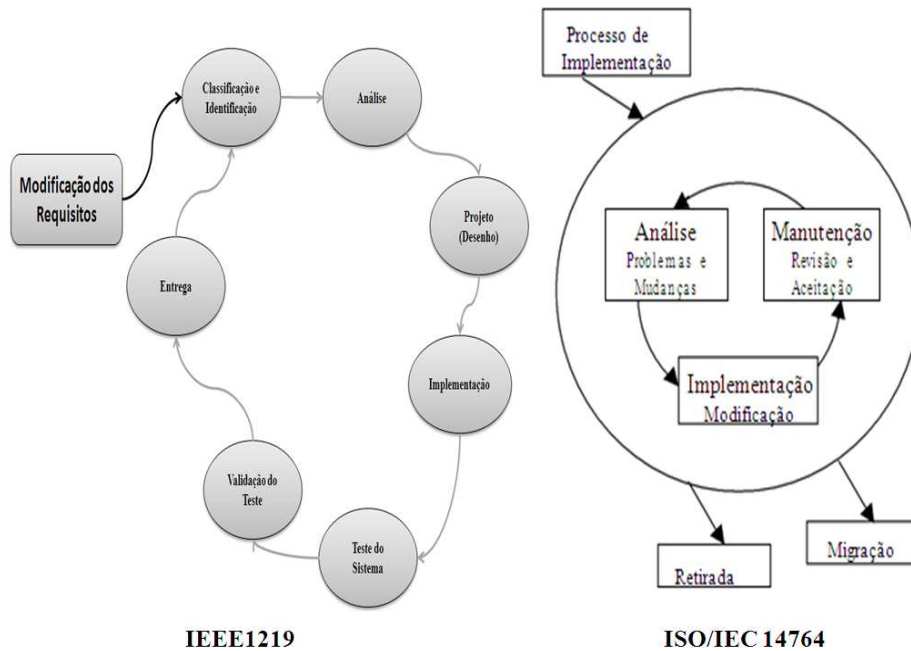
Modificação dos Requisitos

Classificação e Identificação

Análise

Projeto (Desenho)

Implementação

Teste do Sistema

Validação do Teste

Entrega

IEEE1219

Processo de Implementação

Análise
Problemas e Mudanças

Manutenção
Revisão e Aceitação

Implementação
Modificação

Retirada

Migração

ISO/IEC 14764